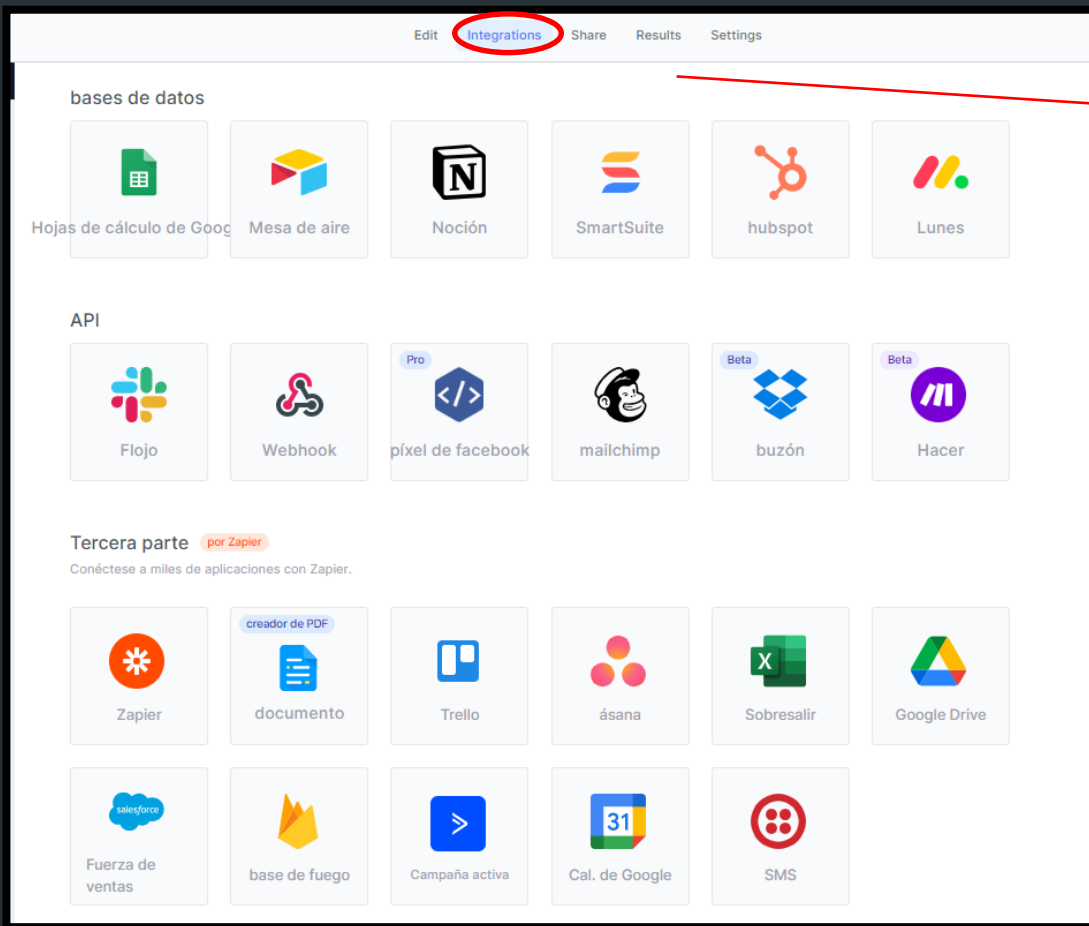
Edit Integrations Share Results Settings

bases de datos

Hojas de cálculo de Goog

Mesa de aire

Noción

SmartSuite

hubspot

Lunes

API

Flojo

Webhook

Pro
píxel de facebook

mailchimp

Beta
buzón

Beta
Hacer

Tercera parte por Zapier
Conéctese a miles de aplicaciones con Zapier.

Zapier

creador de PDF
documento

Trello

ásana

Sobresalir

Google Drive

salesforce
Fuerza de ventas

base de fuego

Campaña activa

31
Cal. de Google

SMS